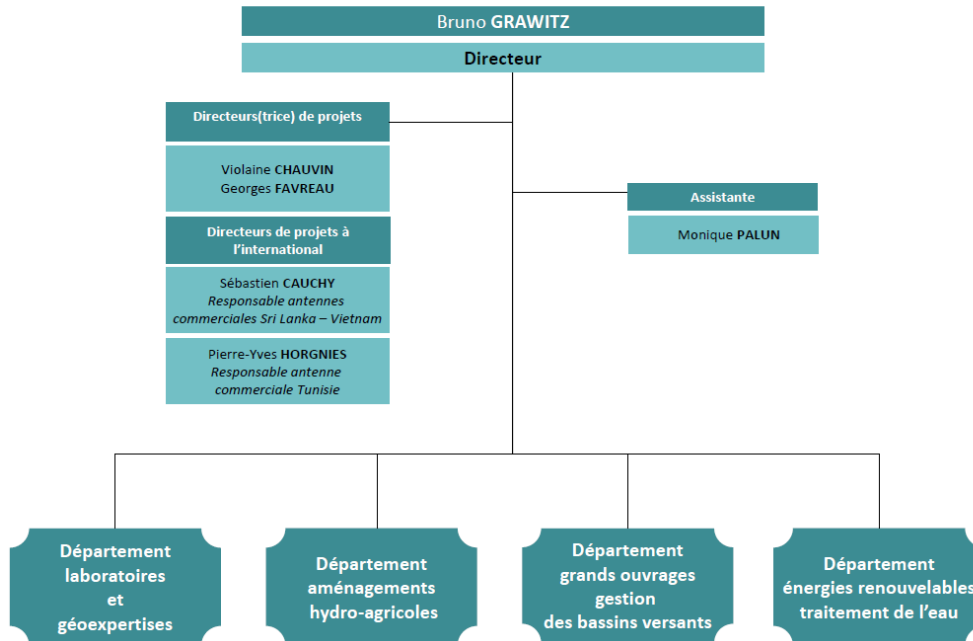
Bruno GRAWITZ

Directeur

Directeurs(trice) de projets

Violaine CHAUVIN
Georges FAVREAU

Directeurs de projets à l'international

Sébastien CAUCHY
*Responsable antennes commerciales Sri Lanka – Vietnam*

Pierre-Yves HORGNIES
*Responsable antenne commerciale Tunisie*

Assistante

Monique PALUN

Département laboratoires et géoexpertises

Département aménagements hydro-agricoles

Département grands ouvrages gestion des bassins versants

Département énergies renouvelables traitement de l'eau